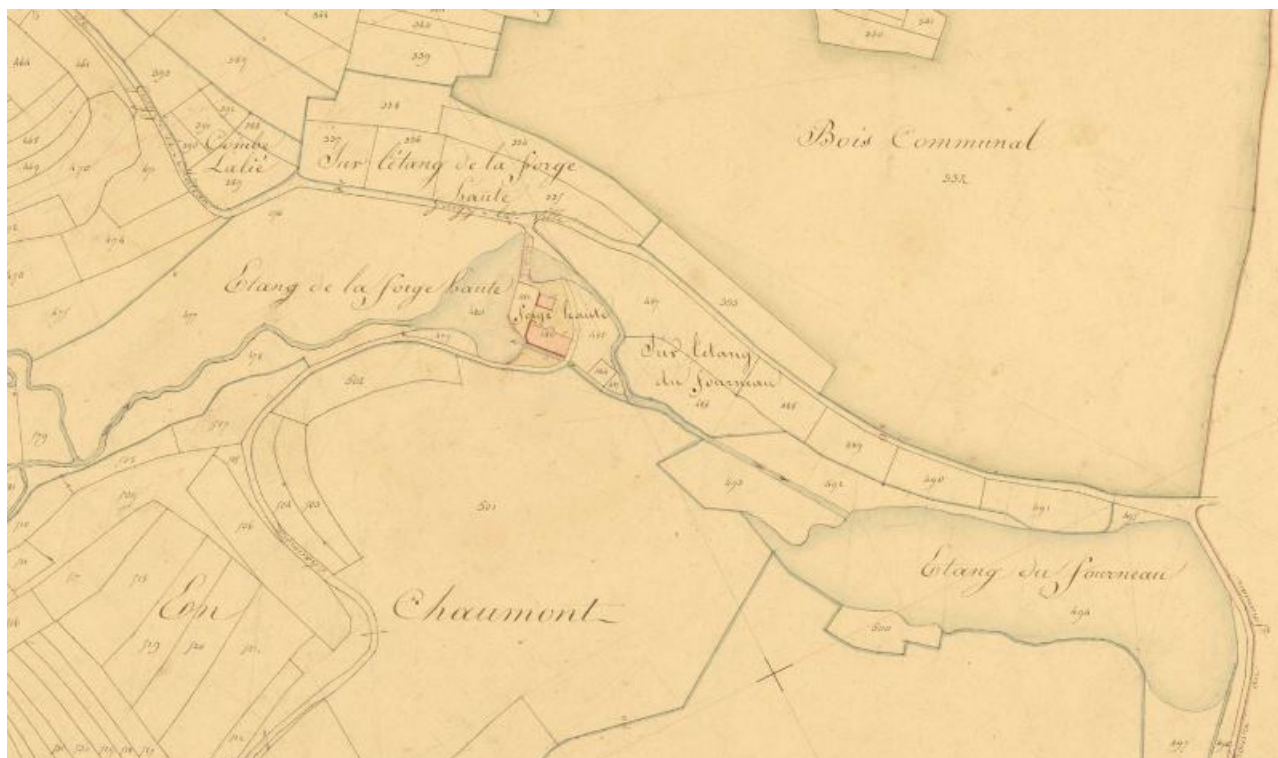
Bois Communal

332

Combe Lalié

Sur l'étang de la forge haute

Etang de la forge haute

Forge haute

Sur l'étang du fourneau

Etang du fourneau

En

Chaumont

339

336

501

490

491

492

493

494

500